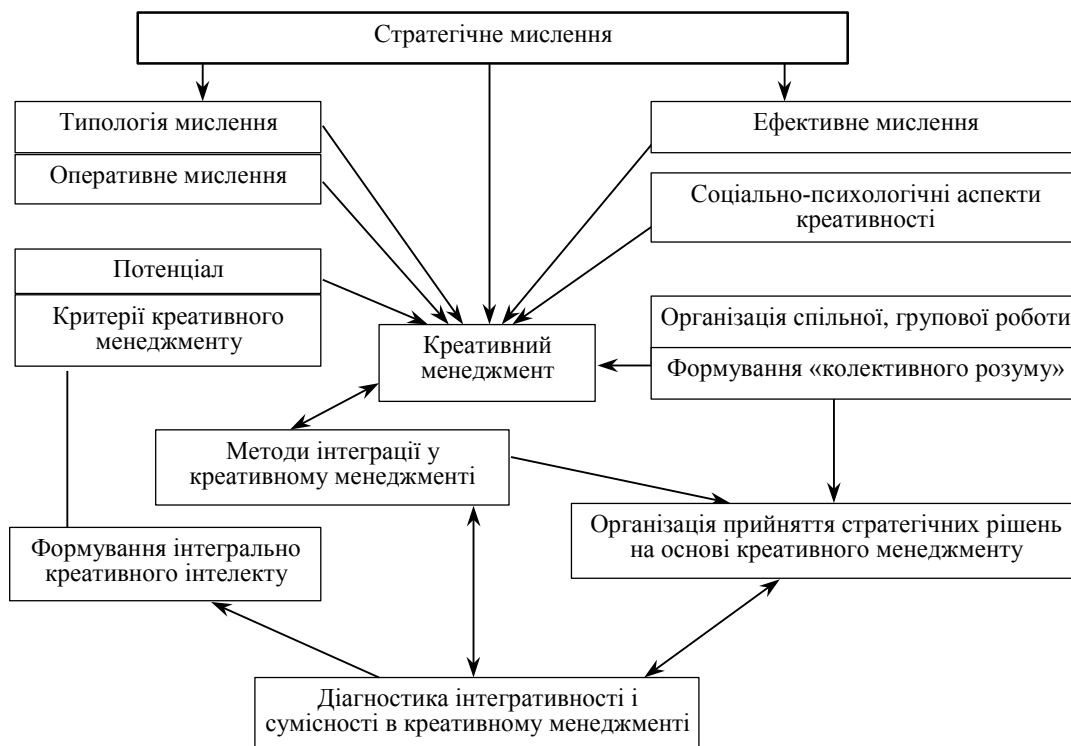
Стратегічне мислення

Типологія мислення

Оперативне мислення

Ефективне мислення

Соціально-психологічні аспекти креативності

Потенціал

Критерії креативного менеджменту

Креативний менеджмент

Організація спільної, групової роботи

Формування «колективного розуму»

Методи інтеграції у креативному менеджменті

Організація прийняття стратегічних рішень на основі креативного менеджменту

Формування інтегрально креативного інтелекту

Діагностика інтегративності і сумісності в креативному менеджменті